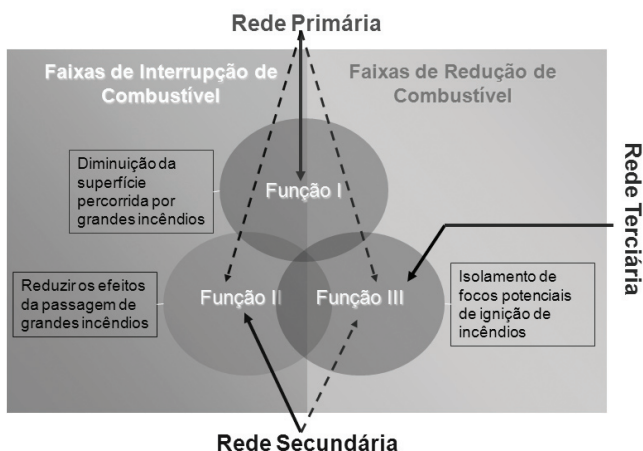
Rede Primária

Faixas de Interrupção de Combustível

Faixas de Redução de Combustível

Rede Terciária

Diminuição da superfície percorrida por grandes incêndios

Função I

Reduzir os efeitos da passagem de grandes incêndios

Função II

Função III

Isolamento de focos potenciais de ignição de incêndios

Rede Secundária